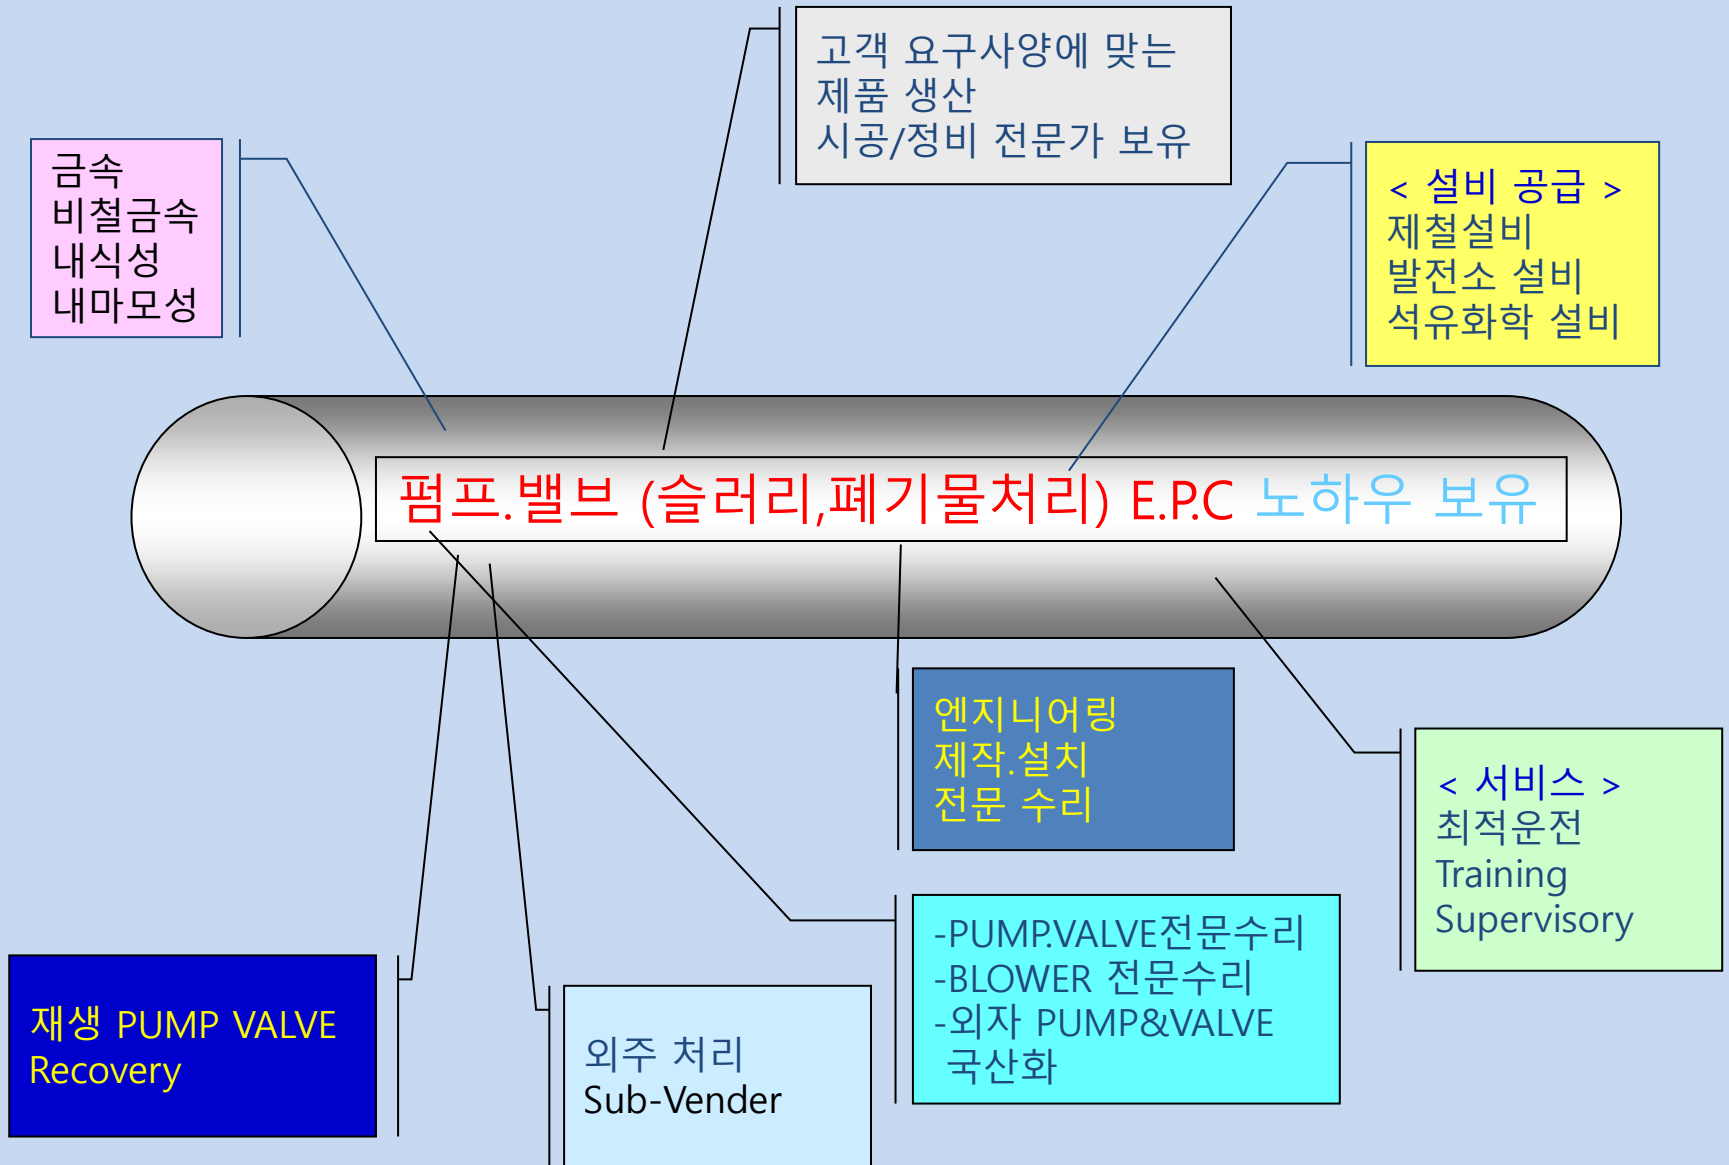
금속
비철금속
내식성
내마모성

고객 요구사양에 맞는
제품 생산
시공/정비 전문가 보유

< 설비 공급 >
제철설비
발전소 설비
석유화학 설비

펌프.밸브 (슬러리,폐기물처리) E.P.C 노하우 보유

엔지니어링
제작.설치
전문 수리

< 서비스 >
최적운전
Training
Supervisory

-PUMP.VALVE전문수리
-BLOWER 전문수리
-외자 PUMP&VALVE
국산화

재생 PUMP VALVE
Recovery

외주 처리
Sub-Vender